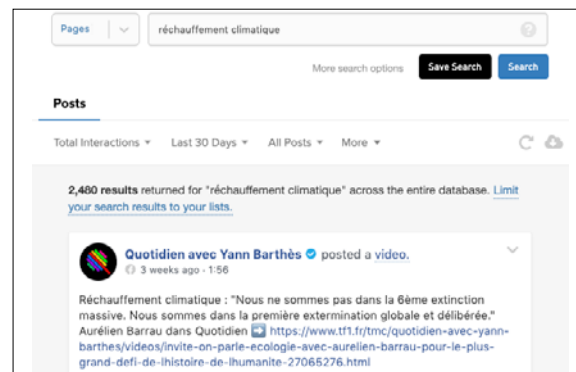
Pages

réchauffement climatique

More search options

Save Search

Search

Posts

Total Interactions ▾ Last 30 Days ▾ All Posts ▾ More ▾

2,480 results returned for "réchauffement climatique" across the entire database. Limit your search results to your lists.

Quotidien avec Yann Barthès posted a video.
3 weeks ago · 1:56

Réchauffement climatique : "Nous ne sommes pas dans la 6ème extinction massive. Nous sommes dans la première extermination globale et délibérée." Aurélien Barrau dans Quotidien ➡️ https://www.tf1.fr/tmc/quotidien-avec-yann-barthes/videos/invite-on-parle-ecologie-avec-aurelien-barrau-pour-le-plus-grand-defi-de-lhistoire-de-lhumanite-27065276.html